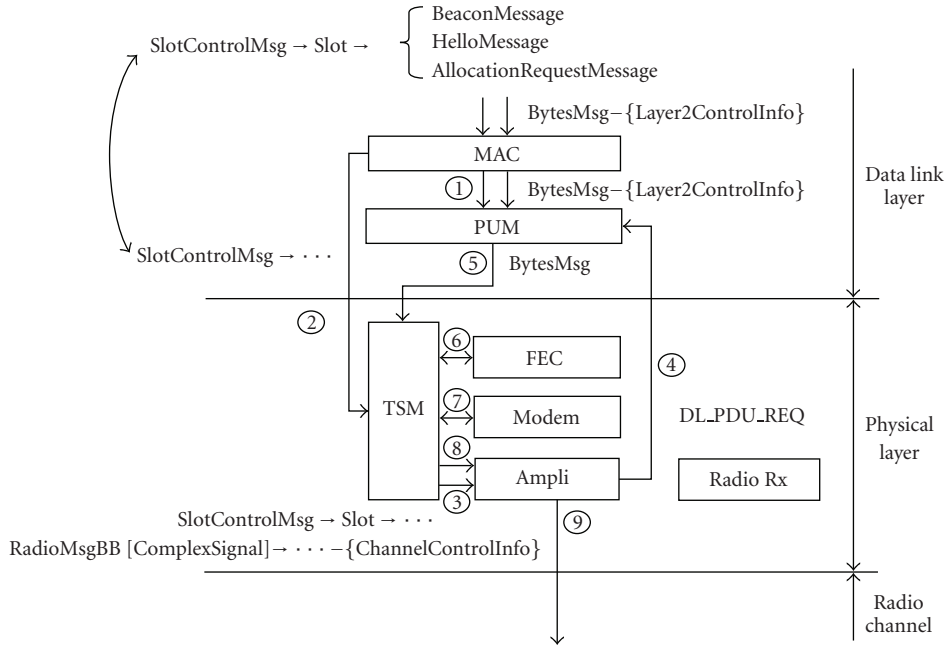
SlotControlMsg → Slot → { BeaconMessage HelloMessage AllocationRequestMessage

BytesMsg–{Layer2ControlInfo}

MAC

1

BytesMsg–{Layer2ControlInfo}

Data link layer

PUM

SlotControlMsg → · · ·

5

BytesMsg

2

6

FEC

4

TSM

7

Modem

DL_PDU_REQ

Physical layer

8

Ampli

Radio Rx

3

SlotControlMsg → Slot → · · ·

9

RadioMsgBB [ComplexSignal]→ · · · –{ChannelControlInfo}

Radio channel